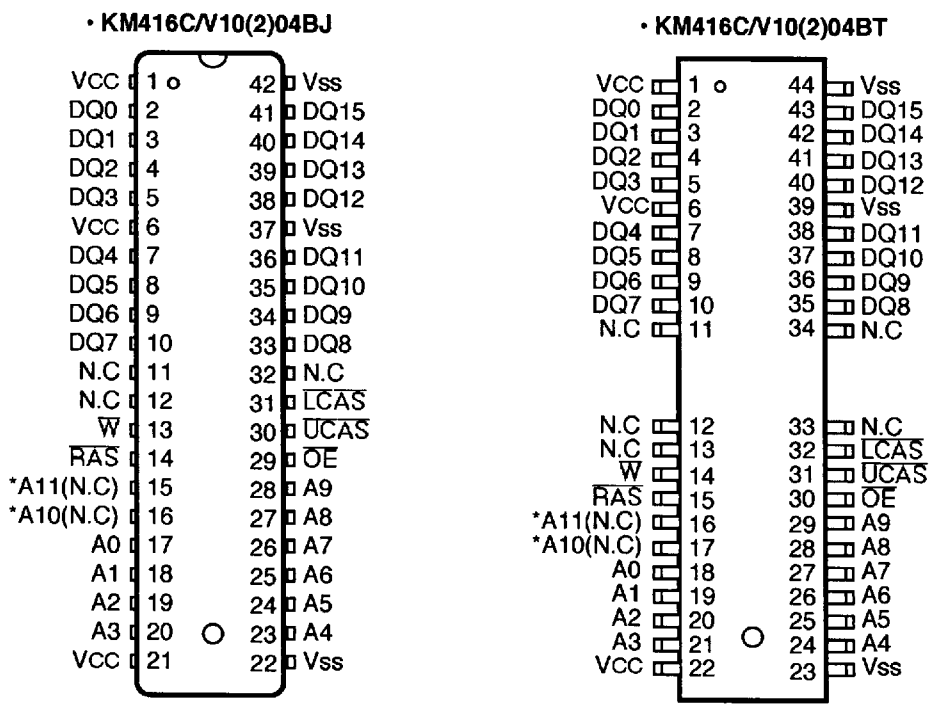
• KM416C/V10(2)04BJ

VCC 1 42 Vss
DQ0 2 41 DQ15
DQ1 3 40 DQ14
DQ2 4 39 DQ13
DQ3 5 38 DQ12
VCC 6 37 Vss
DQ4 7 36 DQ11
DQ5 8 35 DQ10
DQ6 9 34 DQ9
DQ7 10 33 DQ8
N.C 11 32 N.C
N.C 12 31 $\overline{LCAS}$
$\overline{W}$ 13 30 $\overline{UCAS}$
$\overline{RAS}$ 14 29 $\overline{OE}$
*A11(N.C) 15 28 A9
*A10(N.C) 16 27 A8
A0 17 26 A7
A1 18 25 A6
A2 19 24 A5
A3 20 23 A4
VCC 21 22 Vss

• KM416C/V10(2)04BT

VCC 1 44 Vss
DQ0 2 43 DQ15
DQ1 3 42 DQ14
DQ2 4 41 DQ13
DQ3 5 40 DQ12
VCC 6 39 Vss
DQ4 7 38 DQ11
DQ5 8 37 DQ10
DQ6 9 36 DQ9
DQ7 10 35 DQ8
N.C 11 34 N.C

N.C 12 33 N.C
N.C 13 32 $\overline{LCAS}$
$\overline{W}$ 14 31 $\overline{UCAS}$
$\overline{RAS}$ 15 30 $\overline{OE}$
*A11(N.C) 16 29 A9
*A10(N.C) 17 28 A8
A0 18 27 A7
A1 19 26 A6
A2 20 25 A5
A3 21 24 A4
VCC 22 23 Vss